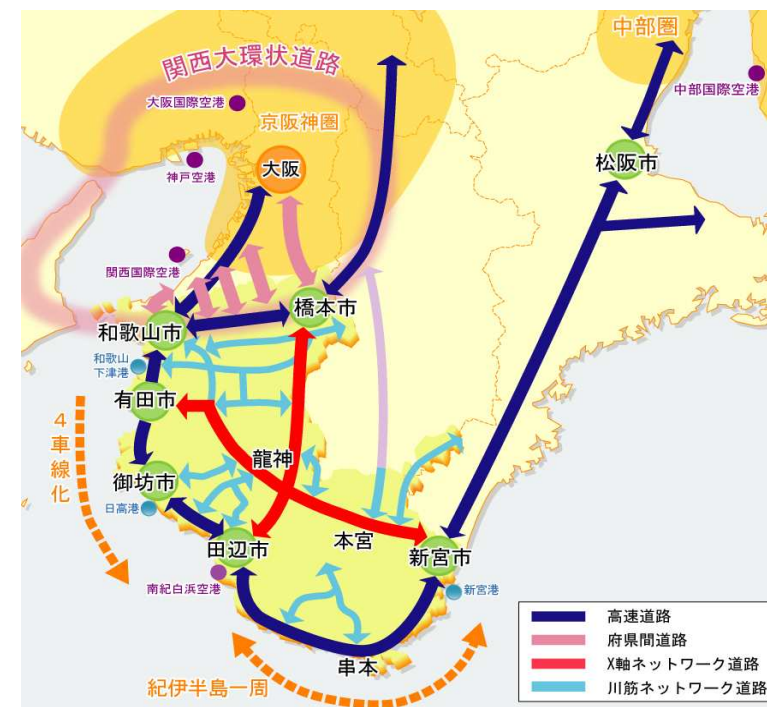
関西大環状道路

大阪国際空港

京阪神圏

神戸空港

大阪

関西国際空港

中部圏

中部国際空港

松阪市

橋本市

和歌山市

和歌山下津港

有田市

4車線化

龍神

御坊市

日高港

田辺市

本宮

新宮市

南紀白浜空港

新宮港

串本

紀伊半島一周

| | |
|---|---|
| | 高速道路 |
| | 府県間道路 |
| | X軸ネットワーク道路 |
| | 川筋ネットワーク道路 |